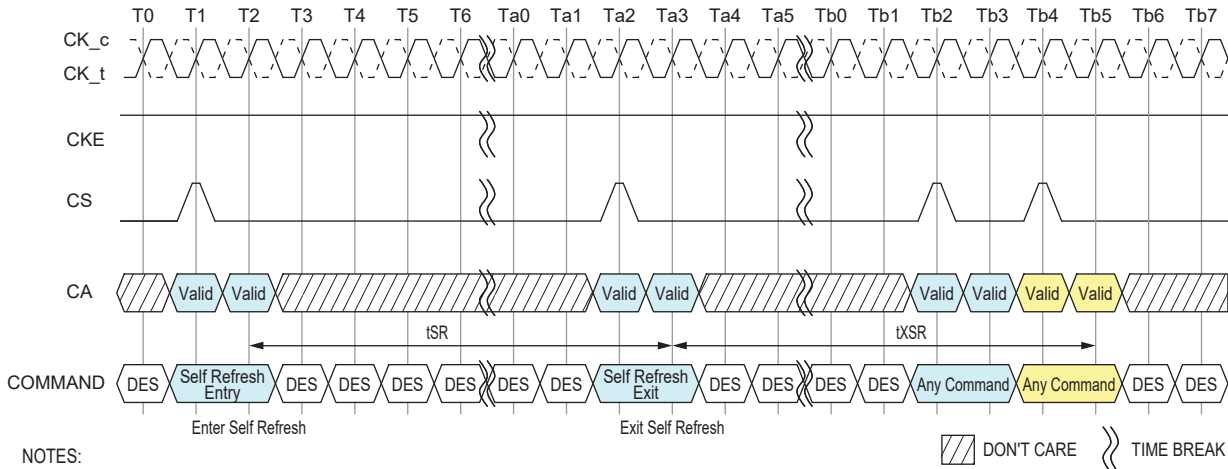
T0 T1 T2 T3 T4 T5 T6 Ta0 Ta1 Ta2 Ta3 Ta4 Ta5 Tb0 Tb1 Tb2 Tb3 Tb4 Tb5 Tb6 Tb7

CK_c
CK_t

CKE

CS

CA
Valid Valid Valid Valid Valid Valid Valid Valid

tSR tXSR

COMMAND
DES Self Refresh Entry DES DES DES DES DES DES Self Refresh Exit DES DES DES DES Any Command Any Command DES DES

Enter Self Refresh Exit Self Refresh

NOTES:

DON'T CARE TIME BREAK